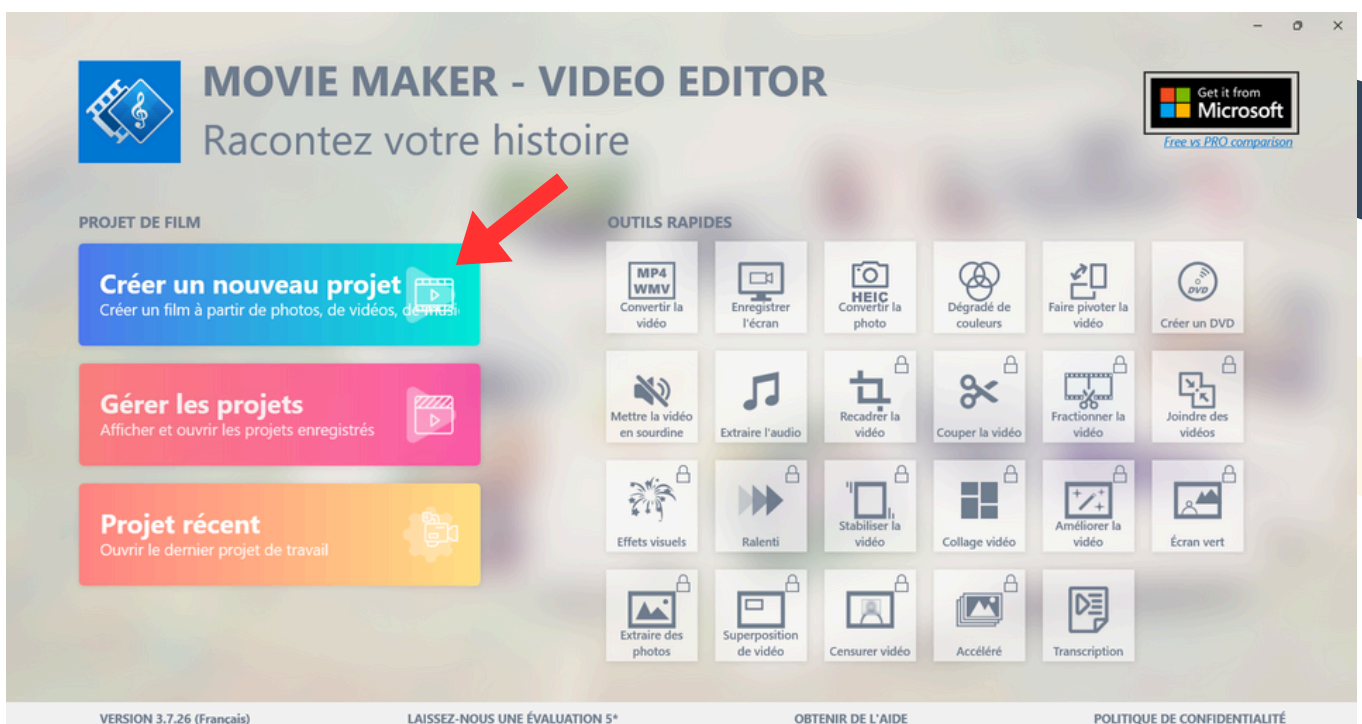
MOVIE MAKER - VIDEO EDITOR
Racontez votre histoire

Get it from Microsoft
Free vs PRO comparison

PROJET DE FILM

Créer un nouveau projet
Créer un film à partir de photos, de vidéos, de musi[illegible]

Gérer les projets
Afficher et ouvrir les projets enregistrés

Projet récent
Ouvrir le dernier projet de travail

OUTILS RAPIDES

MP4 WMV
Convertir la vidéo

Enregistrer l'écran

HEIC
Convertir la photo

Dégradé de couleurs

Faire pivoter la vidéo

DVD
Créer un DVD

Mettre la vidéo en sourdine

Extraire l'audio

Recadrer la vidéo

Couper la vidéo

Fractionner la vidéo

Joindre des vidéos

Effets visuels

Ralenti

Stabiliser la vidéo

Collage vidéo

Améliorer la vidéo

Écran vert

Extraire des photos

Superposition de vidéo

Censurer vidéo

Accéléré

Transcription

VERSION 3.7.26 (Français)
LAISSEZ-NOUS UNE ÉVALUATION 5*
OBTENIR DE L'AIDE
POLITIQUE DE CONFIDENTIALITÉ